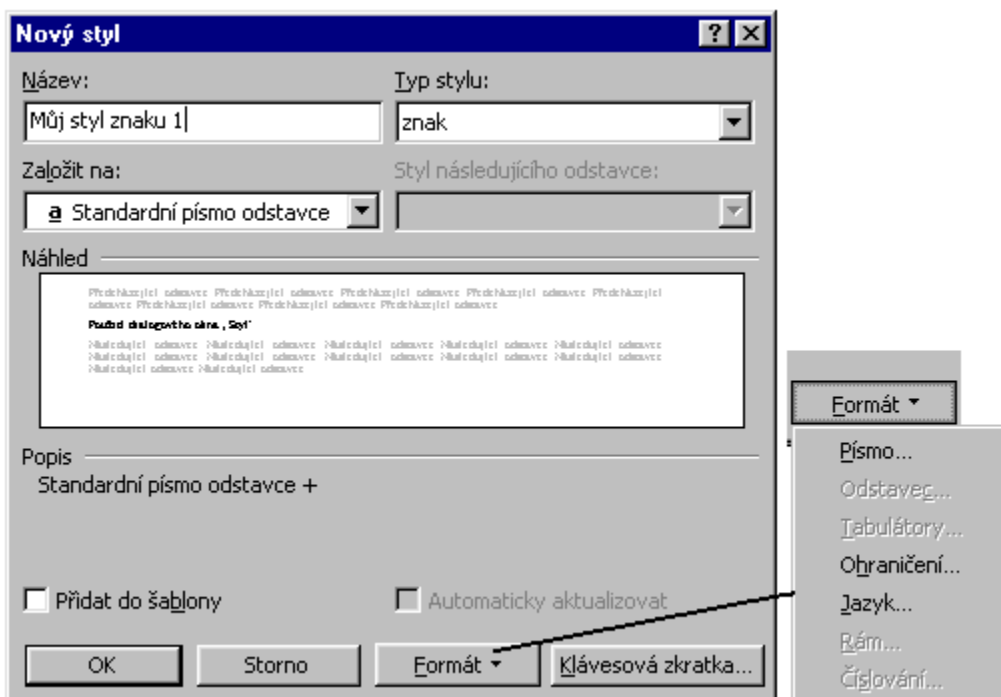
Nový styl

?

Název:

Můj styl znaku 1

Typ stylu:

znak

Založit na:

a Standardní písmo odstavce

Styl následujícího odstavce:

Náhled

Předchozí odstavec Předchozí odstavec Předchozí odstavec Předchozí odstavec Předchozí odstavec Předchozí odstavec Předchozí odstavec Předchozí odstavec Předchozí odstavec

Použití dialogového okna „Styl“

Následující odstavec Následující odstavec Následující odstavec Následující odstavec Následující odstavec Následující odstavec Následující odstavec Následující odstavec Následující odstavec Následující odstavec Následující odstavec Následující odstavec Následující odstavec Následující odstavec

Popis

Standardní písmo odstavce +

Přidat do šablony

Automaticky aktualizovat

OK

Storno

Formát

Klávesová zkratka...

Formát

Písmo...

Odstavec...

Tabulátory...

Ohraničení...

Jazyk...

Rám...

Číslování...